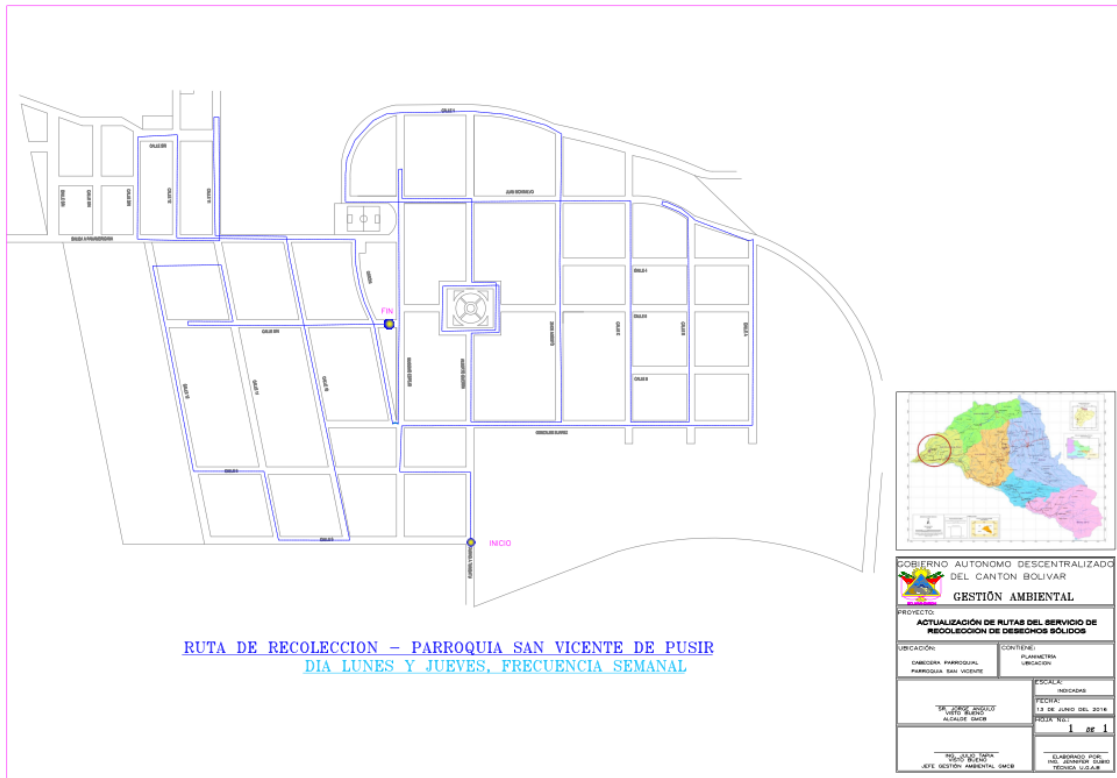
FIN

INICIO

RUTA DE RECOLECCION – PARROQUIA SAN VICENTE DE PUSIR

DIA LUNES Y JUEVES, FRECUENCIA SEMANAL

GOBIERNO AUTONOMO DESCENTRALIZADO DEL CANTON BOLIVAR

GESTIÓN AMBIENTAL

PROYECTO:
ACTUALIZACIÓN DE RUTAS DEL SERVICIO DE RECOLECCION DE DESECHOS SÓLIDOS

UBICACIÓN:
CABECERA PARROQUIAL
PARROQUIA SAN VICENTE

CONTIENE:
PLANIMETRIA
UBICACION

ESCALA:
INDICADAS

FECHA:
13 DE JUNIO DEL 2016

HOJA No.:
1 DE 1

DR. JORGE ANGULO
VISTO BUENO
ALCALDE GMCB

ING. JULIO TAPIA
VISTO BUENO
JEFE GESTIÓN AMBIENTAL GMCB

ELABORADO POR:
ING. JENNIFER RUBIO
TÉCNICA U.G.A.B